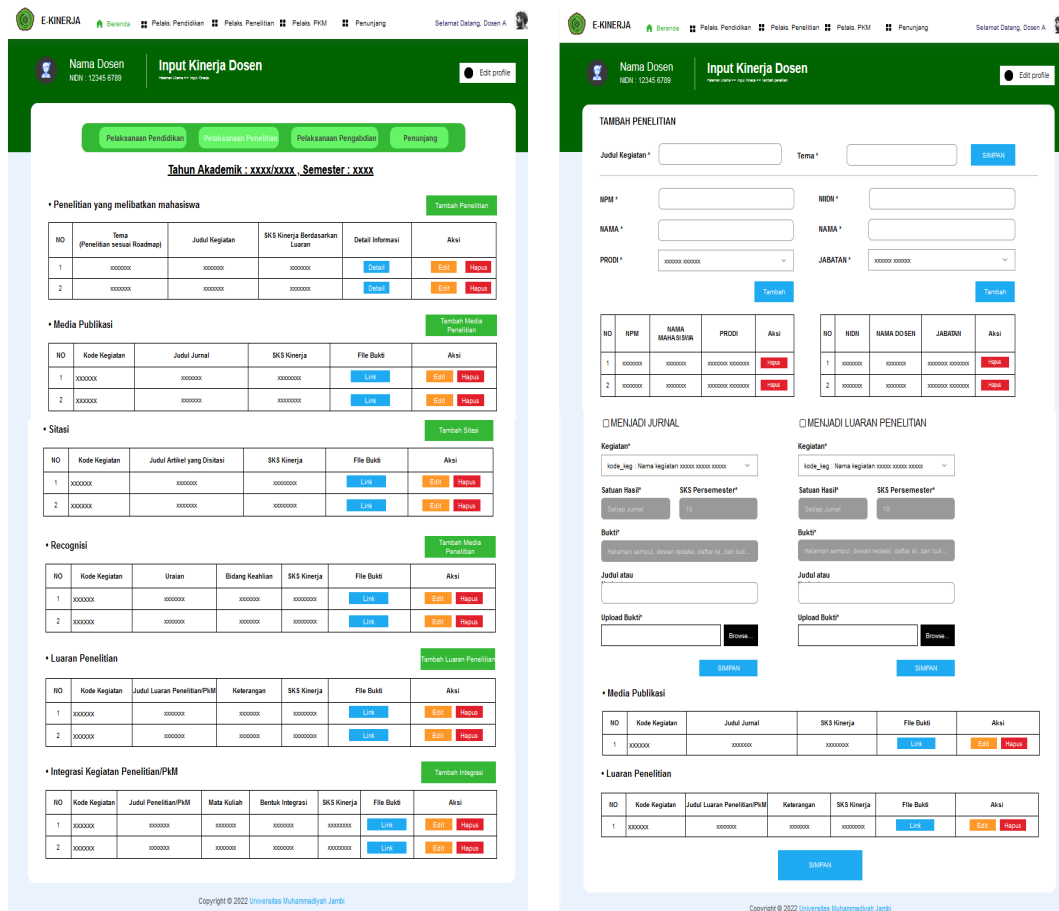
E-KINERJA   Beranda   Pelaks. Pendidikan   Pelaks. Penelitian   Pelaks. PKM   Penunjang   Selamat Datang, Dosen A

Nama Dosen
NIDN : 12345 6789

Input Kinerja Dosen
Halaman Utama >> Input Kinerja

Edit profile

Pelaksanaan Pendidikan   Pelaksanaan Penelitian   Pelaksanaan Pengabdian   Penunjang

Tahun Akademik : xxxx/xxxx , Semester : xxxx

• Penelitian yang melibatkan mahasiswa

Tambah Penelitian

| NO | Tema (Penelitian sesuai Roadmap) | Judul Kegiatan | SKS Kinerja Berdasarkan Luaran | Detail Informasi | Aksi |
|---|---|---|---|---|---|
| 1 | xxxxxxx | xxxxxxx | xxxxxxx | Detail | Edit Hapus |
| 2 | xxxxxxx | xxxxxxx | xxxxxxx | Detail | Edit Hapus |

• Media Publikasi

Tambah Media Penelitian

| NO | Kode Kegiatan | Judul Jurnal | SKS Kinerja | File Bukti | Aksi |
|---|---|---|---|---|---|
| 1 | xxxxxx | xxxxxxx | xxxxxxxx | Link | Edit Hapus |
| 2 | xxxxxx | xxxxxxx | xxxxxxxx | Link | Edit Hapus |

• Sitasi

Tambah Sitasi

| NO | Kode Kegiatan | Judul Artikel yang Disitasi | SKS Kinerja | File Bukti | Aksi |
|---|---|---|---|---|---|
| 1 | xxxxxx | xxxxxxx | xxxxxxxx | Link | Edit Hapus |
| 2 | xxxxxx | xxxxxxx | xxxxxxxx | Link | Edit Hapus |

• Recognisi

Tambah Media Penelitian

| NO | Kode Kegiatan | Uraian | Bidang Keahlian | SKS Kinerja | File Bukti | Aksi |
|---|---|---|---|---|---|---|
| 1 | xxxxxx | xxxxxxx | xxxxxxx | xxxxxxxx | Link | Edit Hapus |
| 2 | xxxxxx | xxxxxxx | xxxxxxx | xxxxxxxx | Link | Edit Hapus |

• Luaran Penelitian

Tambah Luaran Penelitian

| NO | Kode Kegiatan | Judul Luaran Penelitian/PkM | Keterangan | SKS Kinerja | File Bukti | Aksi |
|---|---|---|---|---|---|---|
| 1 | xxxxxx | xxxxxxx | xxxxxxx | xxxxxxxx | Link | Edit Hapus |
| 2 | xxxxxx | xxxxxxx | xxxxxxx | xxxxxxxx | Link | Edit Hapus |

• Integrasi Kegiatan Penelitian/PkM

Tambah Integrasi

| NO | Kode Kegiatan | Judul Penelitian/PkM | Mata Kuliah | Bentuk Integrasi | SKS Kinerja | File Bukti | Aksi |
|---|---|---|---|---|---|---|---|
| 1 | xxxxxx | xxxxxxx | xxxxxxx | xxxxxxx | xxxxxxxx | Link | Edit Hapus |
| 2 | xxxxxx | xxxxxxx | xxxxxxx | xxxxxxx | xxxxxxxx | Link | Edit Hapus |

Copyright © 2022 Universitas Muhammadiyah Jambi

E-KINERJA   Beranda   Pelaks. Pendidikan   Pelaks. Penelitian   Pelaks. PKM   Penunjang   Selamat Datang, Dosen A

Nama Dosen
NIDN : 12345 6789

Input Kinerja Dosen
Halaman Utama >> Input Kinerja >> tambah penelitian

Edit profile

TAMBAH PENELITIAN

Judul Kegiatan *   Tema *   SIMPAN

NPM *   NIDN *
NAMA *   NAMA *
PRODI *  xxxxxx xxxxxx   JABATAN *  xxxxxx xxxxxx

Tambah   Tambah

| NO | NPM | NAMA MAHASISWA | PRODI | Aksi |
|---|---|---|---|---|
| 1 | xxxxxxx | xxxxxxx | xxxxxxx xxxxxxx | Hapus |
| 2 | xxxxxxx | xxxxxxx | xxxxxxx xxxxxxx | Hapus |

| NO | NIDN | NAMA DOSEN | JABATAN | Aksi |
|---|---|---|---|---|
| 1 | xxxxxxx | xxxxxxx | xxxxxxx xxxxxxx | Hapus |
| 2 | xxxxxxx | xxxxxxx | xxxxxxx xxxxxxx | Hapus |

MENJADI JURNAL
Kegiatan*
kode_keg : Nama kegiatan xxxxx xxxxx xxxxx
Satuan Hasil*   SKS Persemester*
Setiap Jurnal   10
Bukti*
Halaman sampul, dewan redaksi, daftar isi, dan buk...
Judul atau
Upload Bukti*
Browse...
SIMPAN

MENJADI LUARAN PENELITIAN
Kegiatan*
kode_keg : Nama kegiatan xxxxx xxxxx xxxxx
Satuan Hasil*   SKS Persemester*
Setiap Jurnal   10
Bukti*
Halaman sampul, dewan redaksi, daftar isi, dan buk...
Judul atau
Upload Bukti*
Browse...
SIMPAN

• Media Publikasi

| NO | Kode Kegiatan | Judul Jurnal | SKS Kinerja | File Bukti | Aksi |
|---|---|---|---|---|---|
| 1 | xxxxxx | xxxxxxx | xxxxxxxx | Link | Edit Hapus |

• Luaran Penelitian

| NO | Kode Kegiatan | Judul Luaran Penelitian/PkM | Keterangan | SKS Kinerja | File Bukti | Aksi |
|---|---|---|---|---|---|---|
| 1 | xxxxxx | xxxxxxx | xxxxxxx | xxxxxxxx | Link | Edit Hapus |

SIMPAN

Copyright © 2022 Universitas Muhammadiyah Jambi